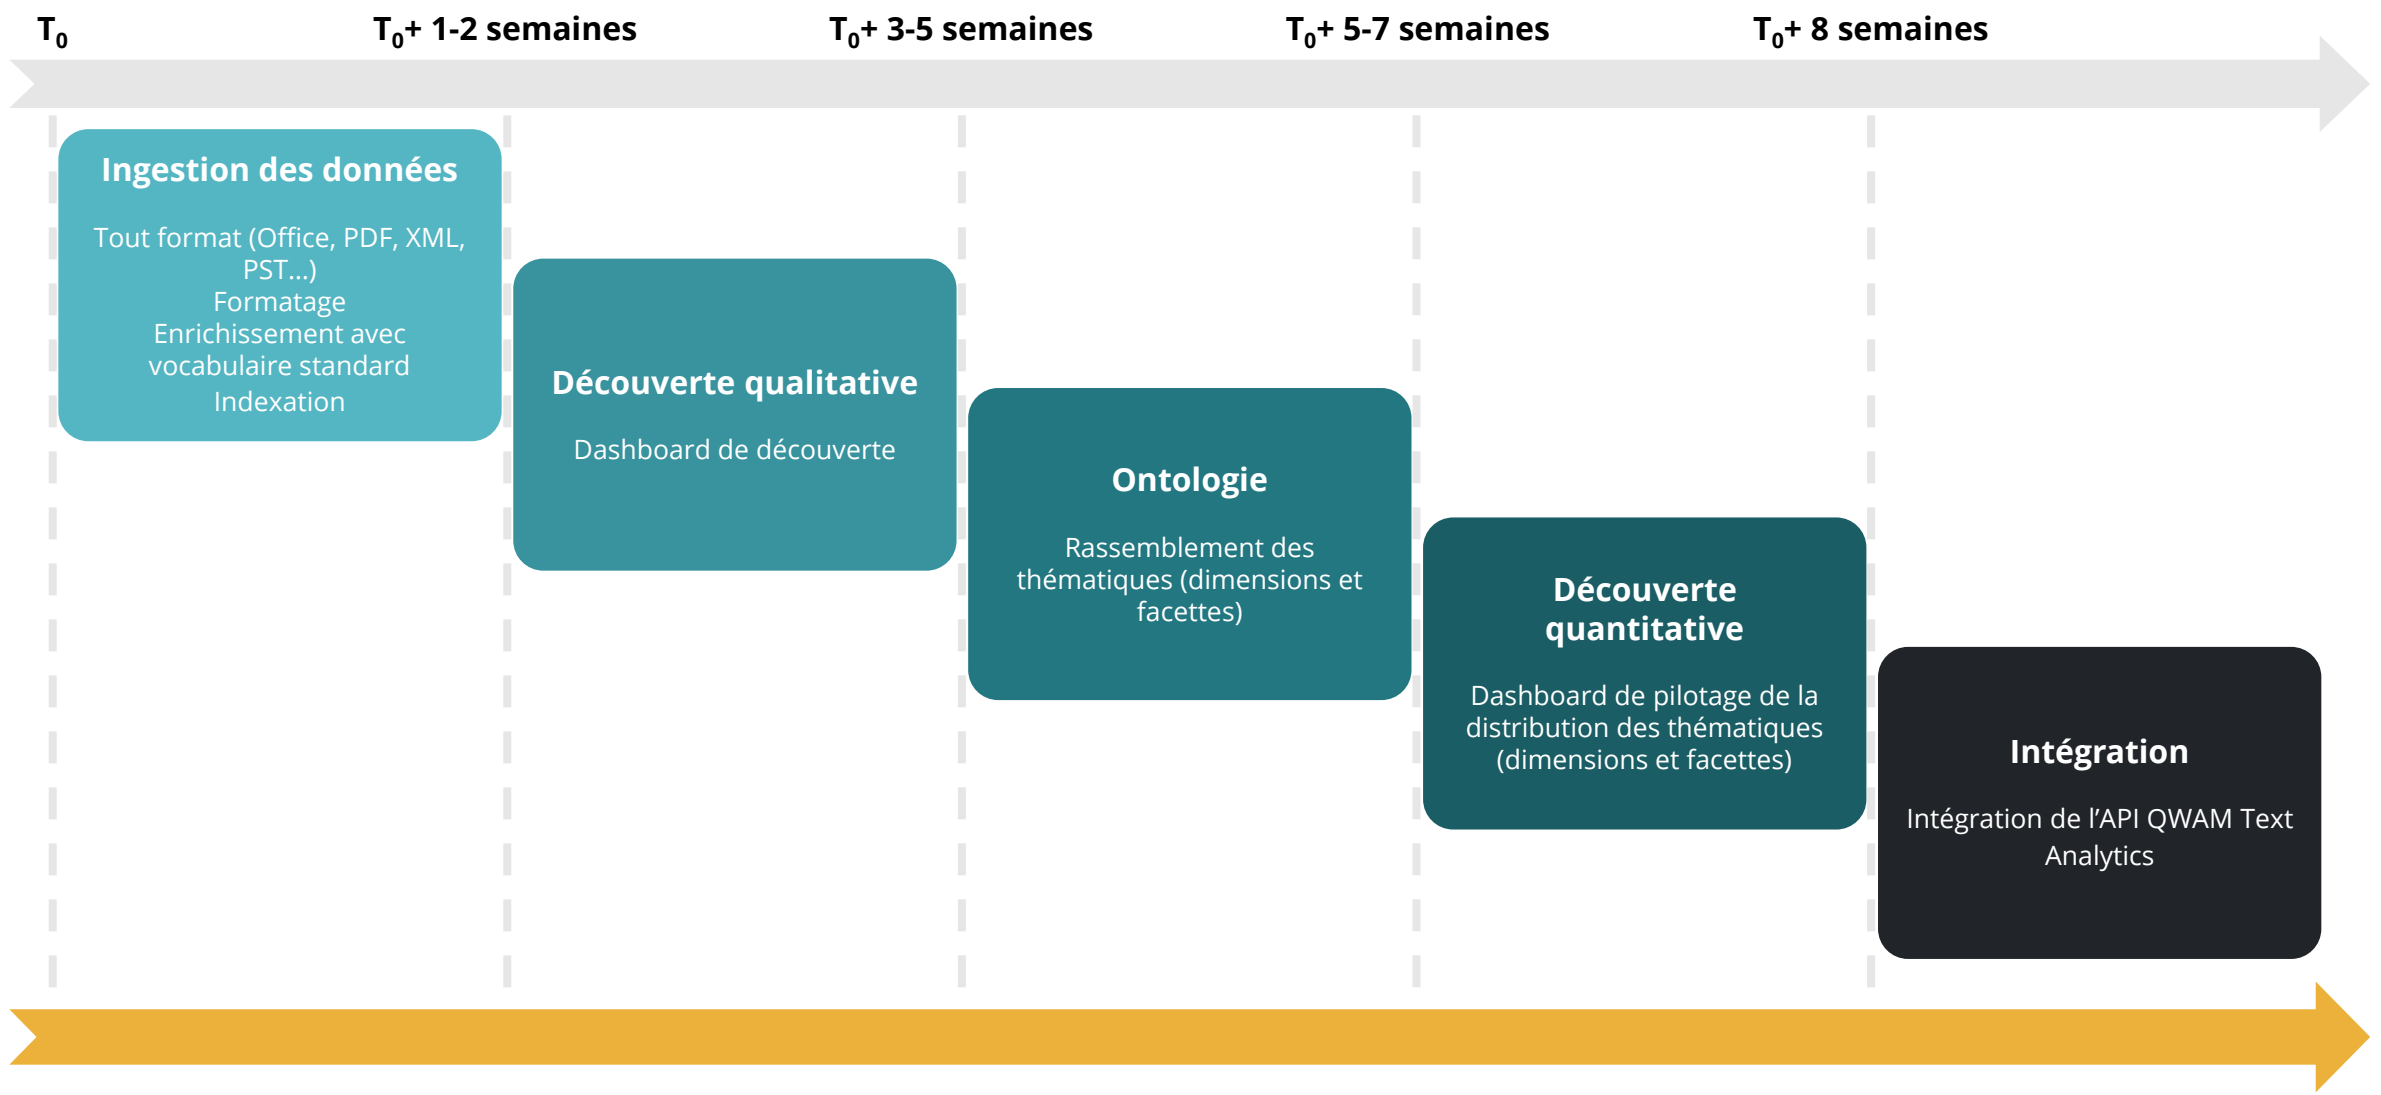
$T_0$

$T_0$+ 1-2 semaines

$T_0$+ 3-5 semaines

$T_0$+ 5-7 semaines

$T_0$+ 8 semaines

Ingestion des données

Tout format (Office, PDF, XML, PST…)
Formatage
Enrichissement avec vocabulaire standard
Indexation

Découverte qualitative

Dashboard de découverte

Ontologie

Rassemblement des thématiques (dimensions et facettes)

Découverte quantitative

Dashboard de pilotage de la distribution des thématiques (dimensions et facettes)

Intégration

Intégration de l'API QWAM Text Analytics